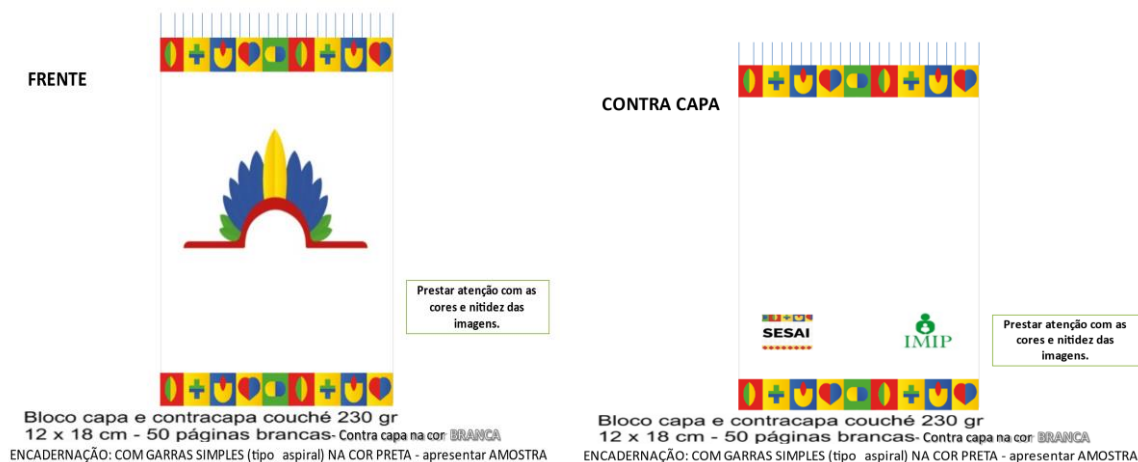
FRENTE

Prestar atenção com as cores e nitidez das imagens.

Bloco capa e contracapa couché 230 gr
12 x 18 cm - 50 páginas brancas- Contra capa na cor BRANCA
ENCADERNAÇÃO: COM GARRAS SIMPLES (tipo aspiral) NA COR PRETA - apresentar AMOSTRA

CONTRA CAPA

SESAI

IMIP

Prestar atenção com as cores e nitidez das imagens.

Bloco capa e contracapa couché 230 gr
12 x 18 cm - 50 páginas brancas- Contra capa na cor BRANCA
ENCADERNAÇÃO: COM GARRAS SIMPLES (tipo aspiral) NA COR PRETA - apresentar AMOSTRA